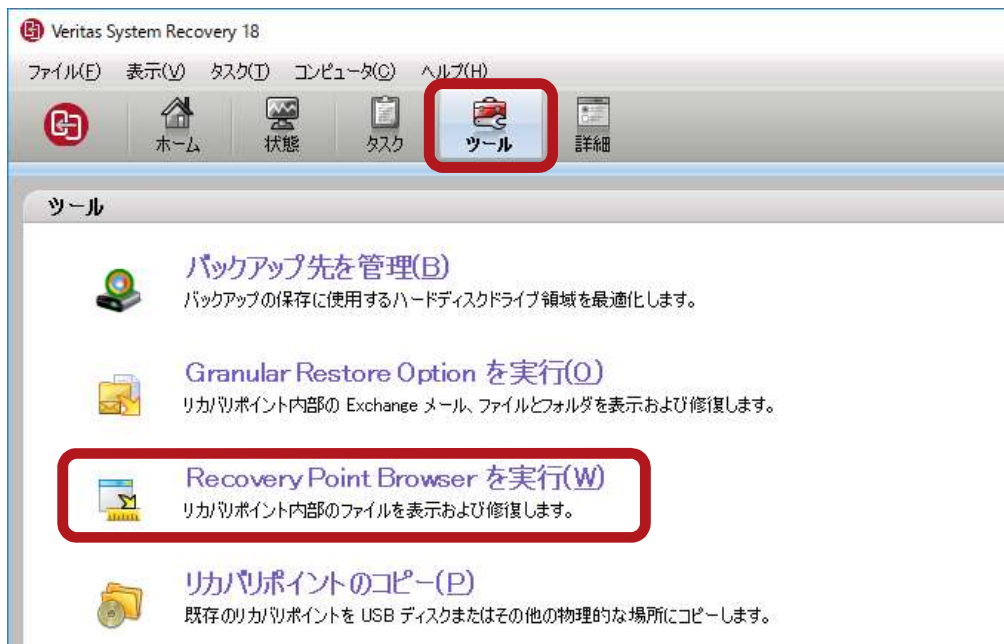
Veritas System Recovery 18

ファイル(F) 表示(V) タスク(T) コンピュータ(C) ヘルプ(H)

ホーム 状態 タスク ツール 詳細

ツール

バックアップ先を管理(B)
バックアップの保存に使用するハードディスクドライブ領域を最適化します。

Granular Restore Option を実行(O)
リカバリポイント内部の Exchange メール、ファイルとフォルダを表示および修復します。

Recovery Point Browser を実行(W)
リカバリポイント内部のファイルを表示および修復します。

リカバリポイントのコピー(P)
既存のリカバリポイントを USB ディスクまたはその他の物理的な場所にコピーします。